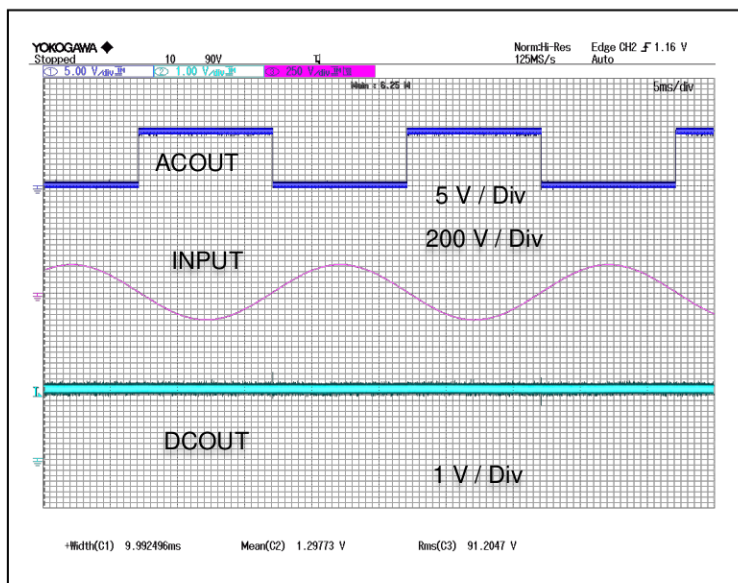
YOKOGAWA ◆
Stopped 10 90V
Norm:Hi-Res 125MS/s
Edge CH2 ƒ 1.16 V Auto
① 5.00 V/div
② 1.00 V/div
③ 250 V/div
Main : 6.25 M
5ms/div

ACOUT

5 V / Div

200 V / Div

INPUT

DCOUT

1 V / Div

+Width(C1) 9.992496ms Mean(C2) 1.29773 V Rms(C3) 91.2047 V